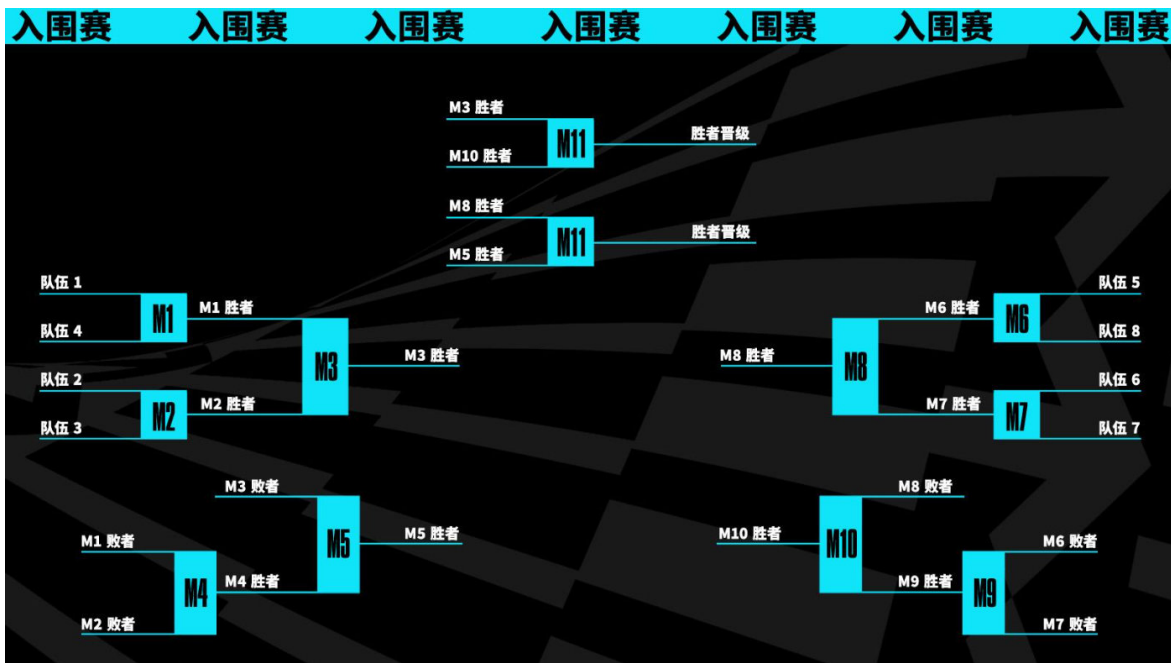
入围赛 入围赛 入围赛 入围赛 入围赛 入围赛 入围赛

M3 胜者
M11
M10 胜者
胜者晋级

M8 胜者
M11
M5 胜者
胜者晋级

队伍 1
M1
队伍 4
M1 胜者
M3
M3 胜者
队伍 2
M2
队伍 3
M2 胜者

M3 败者
M5
M5 胜者
M1 败者
M4
M4 胜者
M2 败者

M6 胜者
M6
队伍 5
队伍 8
M8 胜者
M8
M7 胜者
M7
队伍 6
队伍 7

M8 败者
M10 胜者
M10
M9 胜者
M9
M6 败者
M7 败者